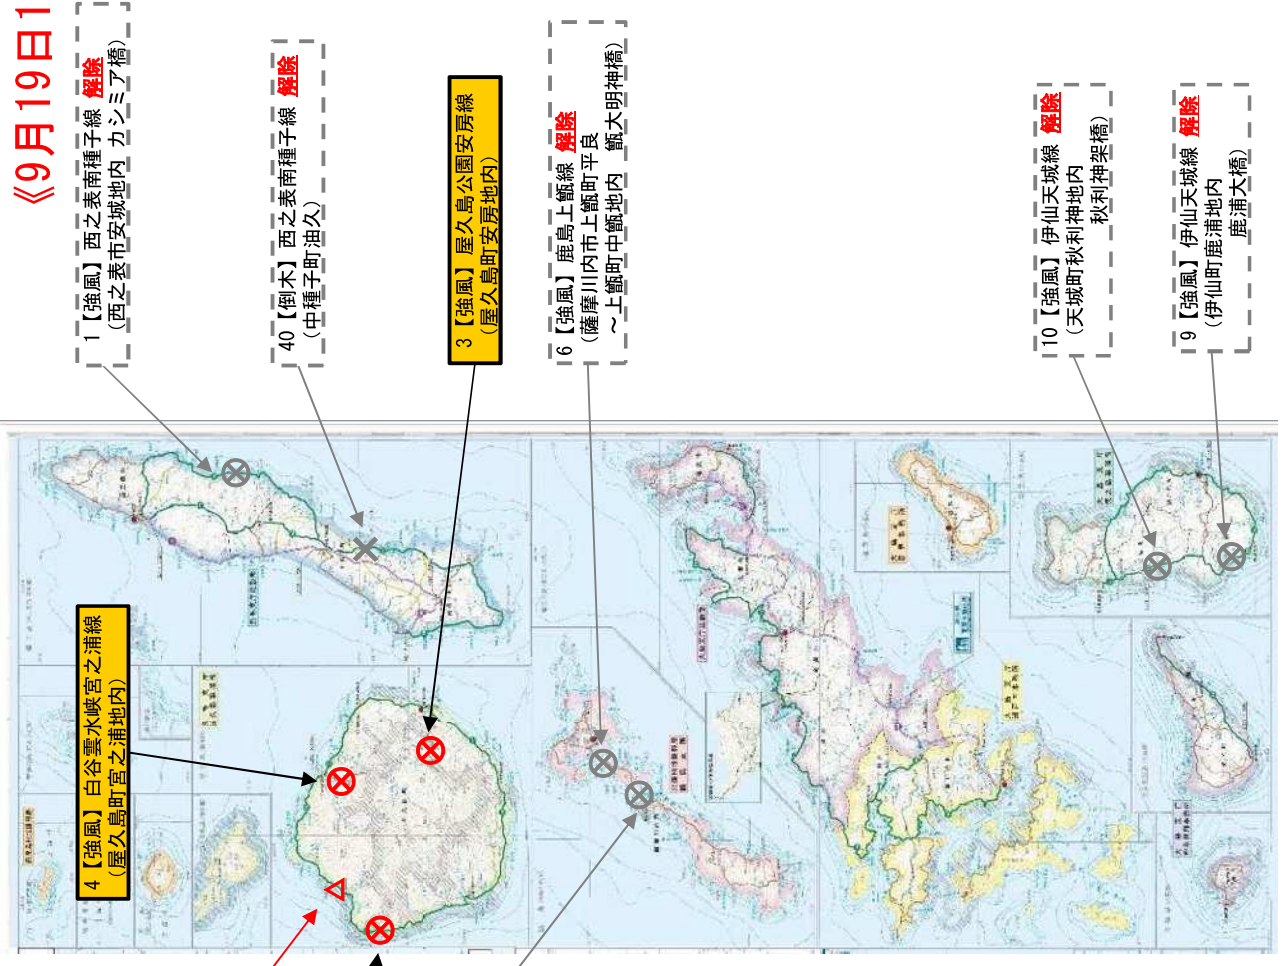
《9月19日1

1【強風】西之表南種子線 解除
（西之表市安城地内 カシミア橋）

40【倒木】西之表南種子線 解除
（中種子町油久）

3【強風】屋久島公園安房線
（屋久島町安房地内）

6【強風】鹿島上甑線 解除
（薩摩川内市上甑町平良
～上甑町中甑地内 甑大明神橋）

10【強風】伊仙天城線 解除
（天城町秋利神地内
秋利神架橋）

9【強風】伊仙天城線 解除
（伊仙町鹿浦地内
鹿浦大橋）

4【強風】白谷雲水峡宮之浦線
（屋久島町宮之浦地内）